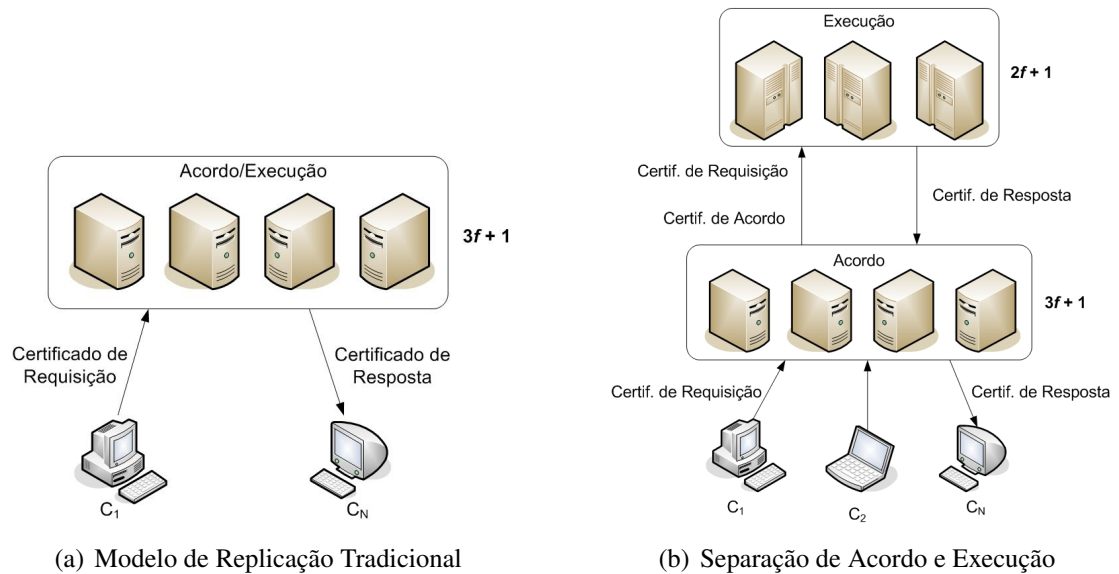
Acordo/Execução

$3f + 1$

Certificado de Requisição

Certificado de Resposta

$C_1$

$C_N$

(a) Modelo de Replicação Tradicional

Execução

$2f + 1$

Certif. de Requisição

Certif. de Acordo

Certif. de Resposta

Acordo

$3f + 1$

Certif. de Requisição

Certif. de Resposta

$C_1$

$C_2$

$C_N$

(b) Separação de Acordo e Execução